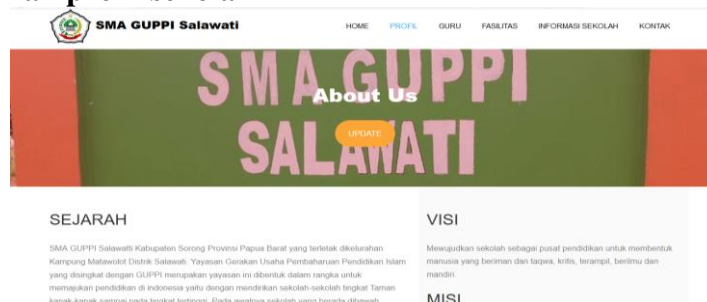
SMA GUPPI Salawati

HOME PROFIL GURU FASILITAS INFORMASI SEKOLAH KONTAK

SMA GUPPI SALAWATI

About Us

UPDATE

SEJARAH

SMA GUPPI Salawati Kabupaten Sorong Provinsi Papua Barat yang terletak dikelurahan Kampung Matawolot Distrik Salawati. Yayasan Gerakan Usaha Pembaharuan Pendidikan Islam yang disingkat dengan GUPPI merupakan yayasan ini dibentuk dalam rangka untuk memajukan pendidikan di indonesia yaitu dengan mendirikan sekolah-sekolah tingkat Taman kanak-kanak sampai pada tingkat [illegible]

VISI

Mewujudkan sekolah sebagai pusat pendidikan untuk membentuk manusia yang beriman dan taqwa, kritis, terampil, berilmu dan mandiri.

MISI